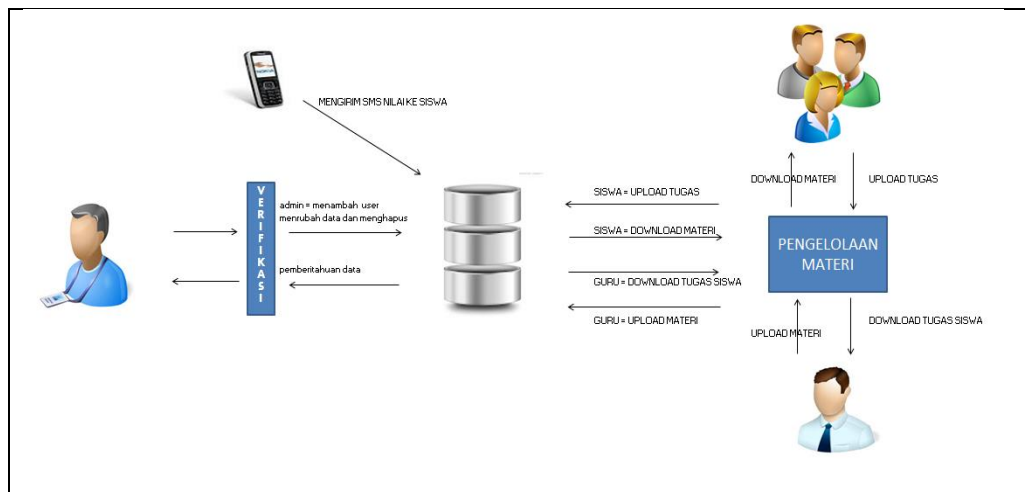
MENGIRIM SMS NILAI KE SISWA

VERIFIKASI

admin = menambah user merubah data dan menghapus

pemberitahuan data

SISWA = UPLOAD TUGAS

SISWA = DOWNLOAD MATERI

GURU = DOWNLOAD TUGAS SISWA

GURU = UPLOAD MATERI

DOWNLOAD MATERI

UPLOAD TUGAS

PENGELOLAAN MATERI

UPLOAD MATERI

DOWNLOAD TUGAS SISWA